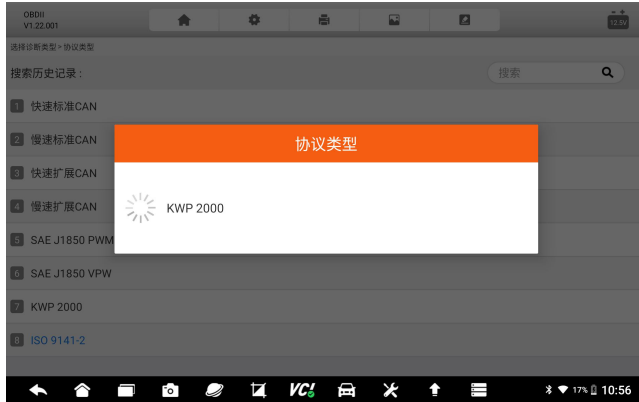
OBDII
V1.22.001

12.5V

选择诊断类型 > 协议类型

搜索历史记录：

搜索

1 快速标准CAN
2 慢速标准CAN
3 快速扩展CAN
4 慢速扩展CAN
5 SAE J1850 PWM
6 SAE J1850 VPW
7 KWP 2000
8 ISO 9141-2

协议类型

KWP 2000

VC!

17% 10:56